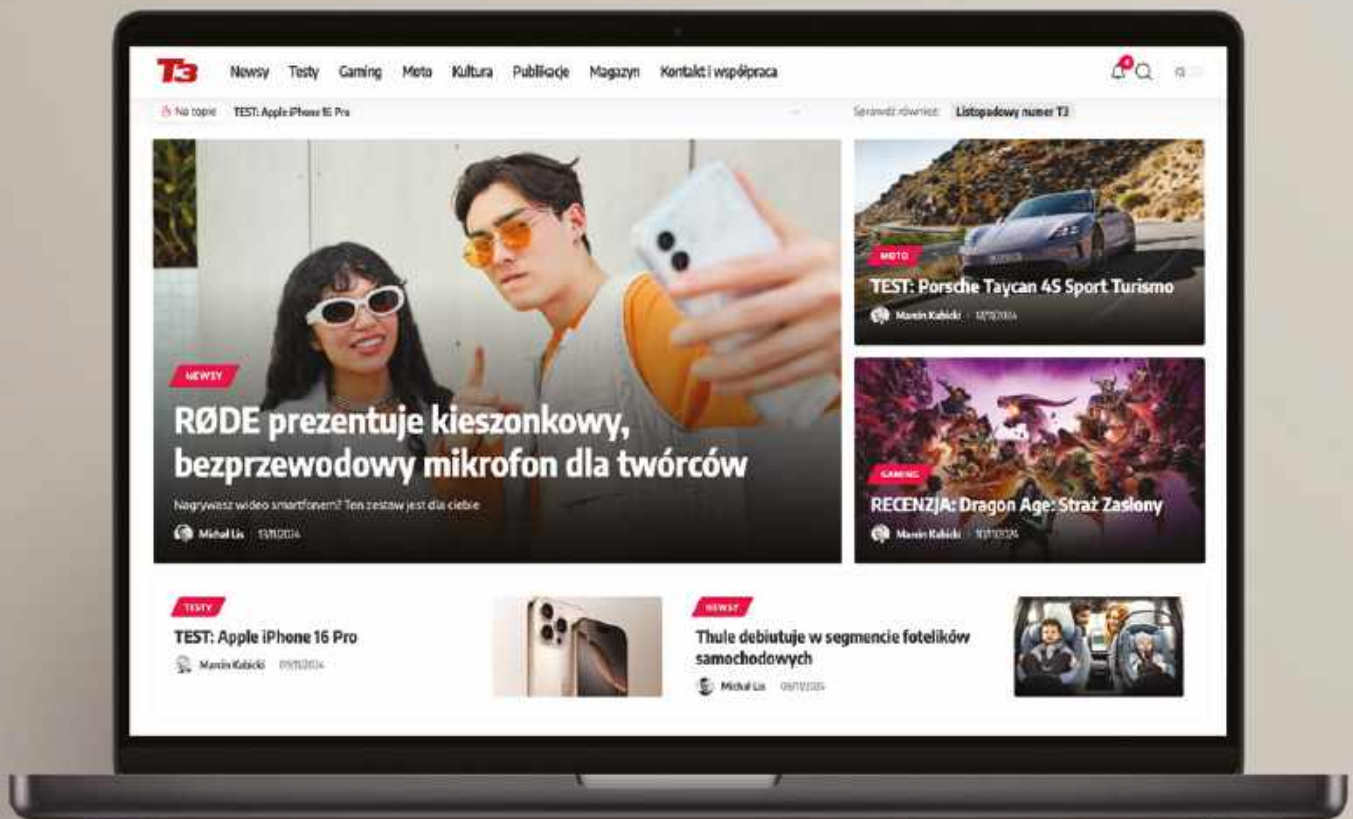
T3

Newsy Testy Gaming Moto Kultura Publikacje Magazyn Kontakt i współpraca

Na topie TEST: Apple iPhone 16 Pro

Sprawdź również: Listopadowy numer T3

NEWSY

RØDE prezentuje kieszonkowy, bezprzewodowy mikrofon dla twórców

Nagrywasz wideo smartfonem? Ten zestaw jest dla ciebie

Michał Lis 13/11/2024

MOTO

TEST: Porsche Taycan 4S Sport Turismo

Marcin Kabicki 12/11/2024

GAMING

RECENZJA: Dragon Age: Straż Zasłony

Marcin Kabicki 10/11/2024

TESTY

TEST: Apple iPhone 16 Pro

Marcin Kabicki 09/11/2024

NEWSY

Thule debiutuje w segmencie fotelików samochodowych

Michał Lis 08/11/2024